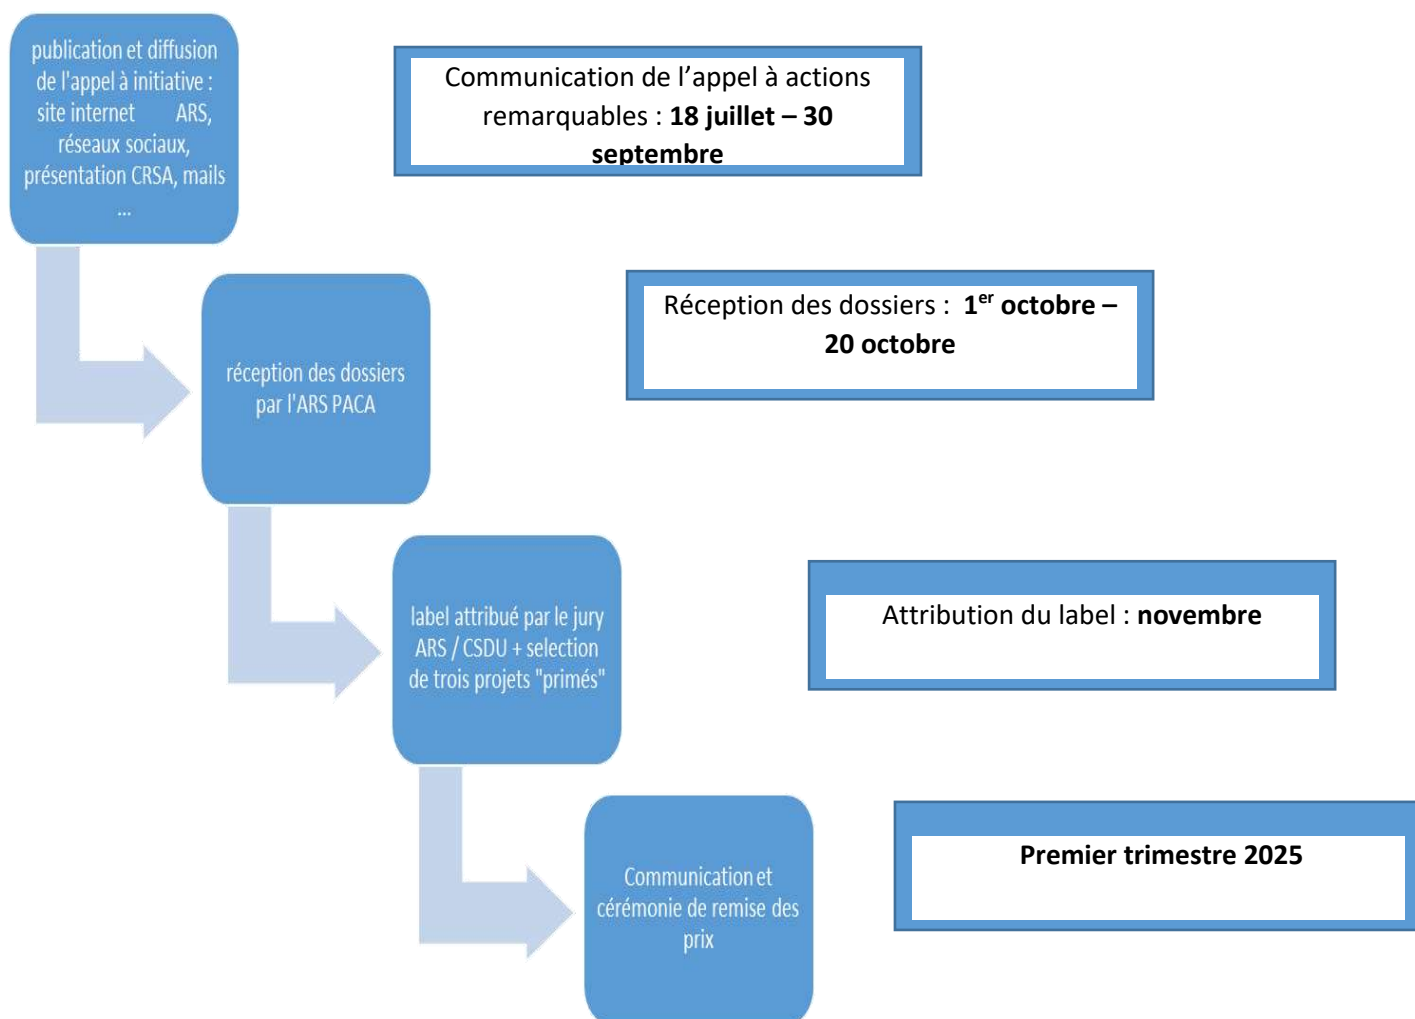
publication et diffusion de l'appel à initiative : site internet ARS, réseaux sociaux, présentation CRSA, mails ...

Communication de l’appel à actions remarquables : **18 juillet – 30 septembre**

réception des dossiers par l'ARS PACA

Réception des dossiers : **1$^{er}$ octobre – 20 octobre**

label attribué par le jury ARS / CSDU + selection de trois projets "primés"

Attribution du label : **novembre**

Communication et cérémonie de remise des prix

**Premier trimestre 2025**